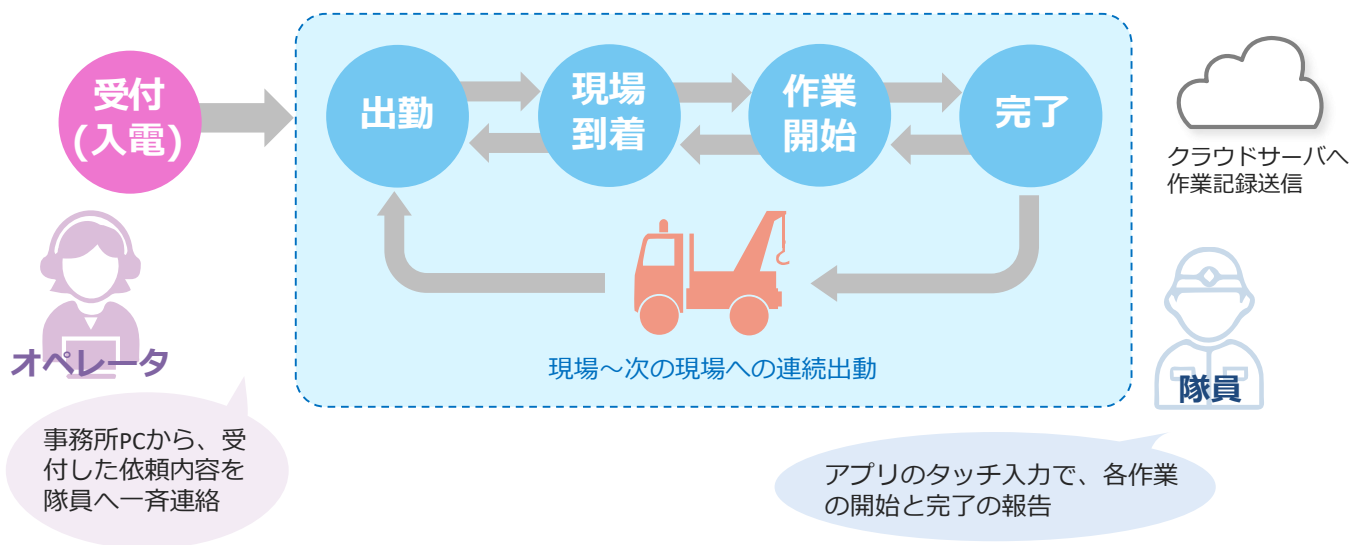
受付
(入電)

出勤

現場
到着

作業
開始

完了

クラウドサーバへ
作業記録送信

オペレータ

現場～次の現場への連続出動

隊員

事務所PCから、受付した依頼内容を隊員へ一斉連絡

アプリのタッチ入力で、各作業の開始と完了の報告